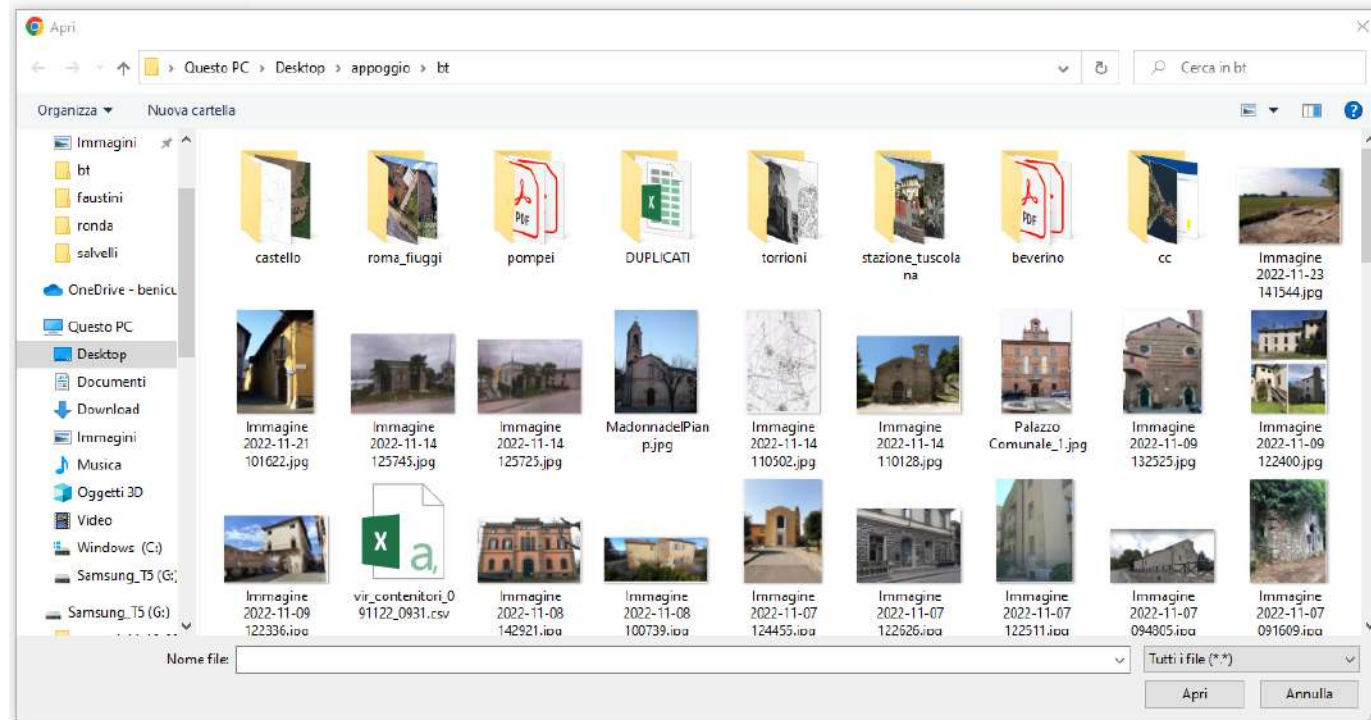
Apri

Questo PC › Desktop › appoggio › bt

Cerca in bt

Organizza ▾ Nuova cartella

Immagini
bt
faustini
ronda
salvelli
OneDrive - benicu
Questo PC
Desktop
Documenti
Download
Immagini
Musica
Oggetti 3D
Video
Windows (C:)
Samsung_T5 (G:)
Samsung_T5 (G:)

castello
roma_fiuggi
pompei
DUPLICATI
torrioni
stazione_tuscolana
beverino
cc
Immagine 2022-11-23 141544.jpg

Immagine 2022-11-21 101622.jpg
Immagine 2022-11-14 125745.jpg
Immagine 2022-11-14 125725.jpg
MadonnadelPianp.jpg
Immagine 2022-11-14 110502.jpg
Immagine 2022-11-14 110128.jpg
Palazzo Comunale_1.jpg
Immagine 2022-11-09 132525.jpg
Immagine 2022-11-09 122400.jpg

Immagine 2022-11-09 122336.jpg
vir_contenitori_091122_0931.csv
Immagine 2022-11-08 142921.jpg
Immagine 2022-11-08 100739.jpg
Immagine 2022-11-07 124455.jpg
Immagine 2022-11-07 122626.jpg
Immagine 2022-11-07 122511.jpg
Immagine 2022-11-07 094805.jpg
Immagine 2022-11-07 091609.jpg

Nome file:
Tutti i file (*.*)
Apri
Annulla